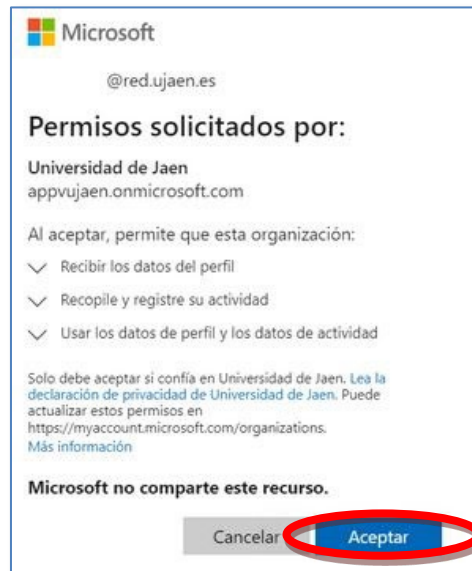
Microsoft

@red.ujaen.es

Permisos solicitados por:

Universidad de Jaen
appvujaen.onmicrosoft.com

Al aceptar, permite que esta organización:

Recibir los datos del perfil

Recopile y registre su actividad

Usar los datos de perfil y los datos de actividad

Solo debe aceptar si confía en Universidad de Jaen. Lea la declaración de privacidad de Universidad de Jaen. Puede actualizar estos permisos en https://myaccount.microsoft.com/organizations.
Más información

Microsoft no comparte este recurso.

Cancelar Aceptar